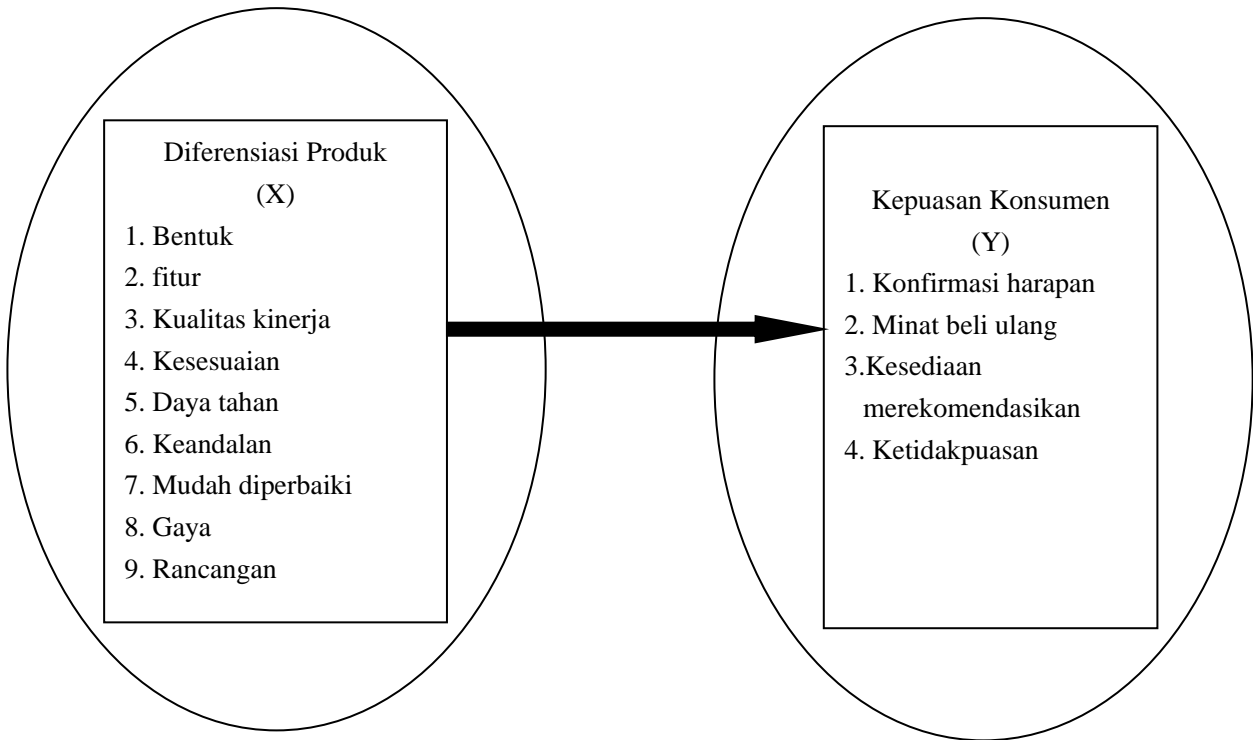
Diferensiasi Produk
(X)
1. Bentuk
2. fitur
3. Kualitas kinerja
4. Kesesuaian
5. Daya tahan
6. Keandalan
7. Mudah diperbaiki
8. Gaya
9. Rancangan

Kepuasan Konsumen
(Y)
1. Konfirmasi harapan
2. Minat beli ulang
3.Kesediaan merekomendasikan
4. Ketidakpuasan